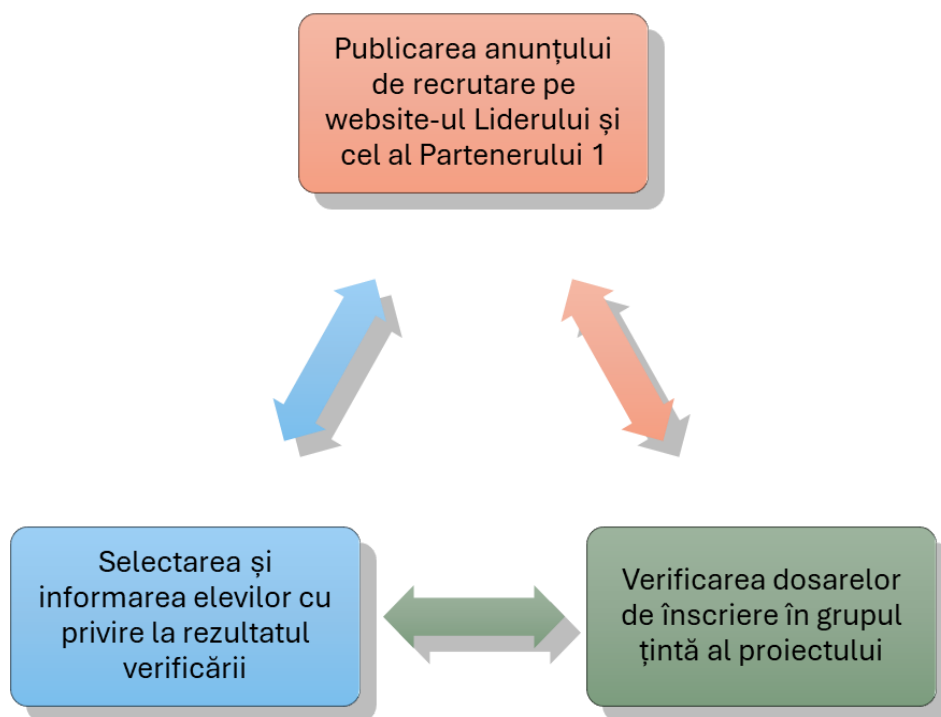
Publicarea anunțului de recrutare pe website-ul Liderului și cel al Partenerului 1

Selectarea și informarea elevilor cu privire la rezultatul verificării

Verificarea dosarelor de înscriere în grupul țintă al proiectului